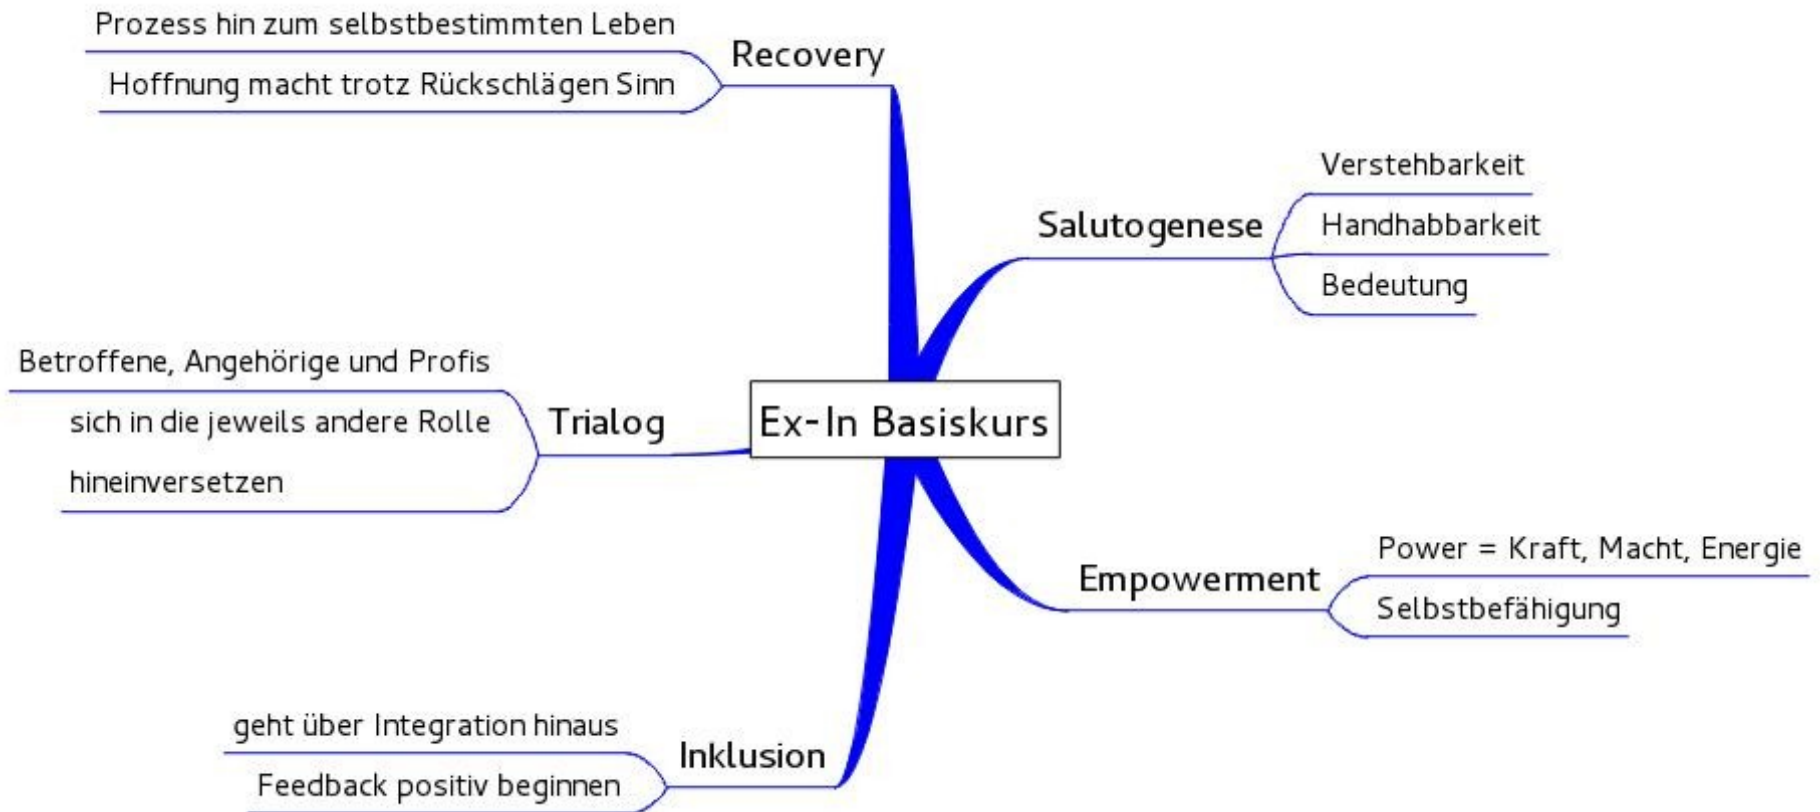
Ex-In Basiskurs

Recovery
Prozess hin zum selbstbestimmten Leben
Hoffnung macht trotz Rückschlägen Sinn

Salutogenese
Verstehbarkeit
Handhabbarkeit
Bedeutung

Trialog
Betroffene, Angehörige und Profis
sich in die jeweils andere Rolle hineinversetzen

Empowerment
Power = Kraft, Macht, Energie
Selbstbefähigung

Inklusion
geht über Integration hinaus
Feedback positiv beginnen